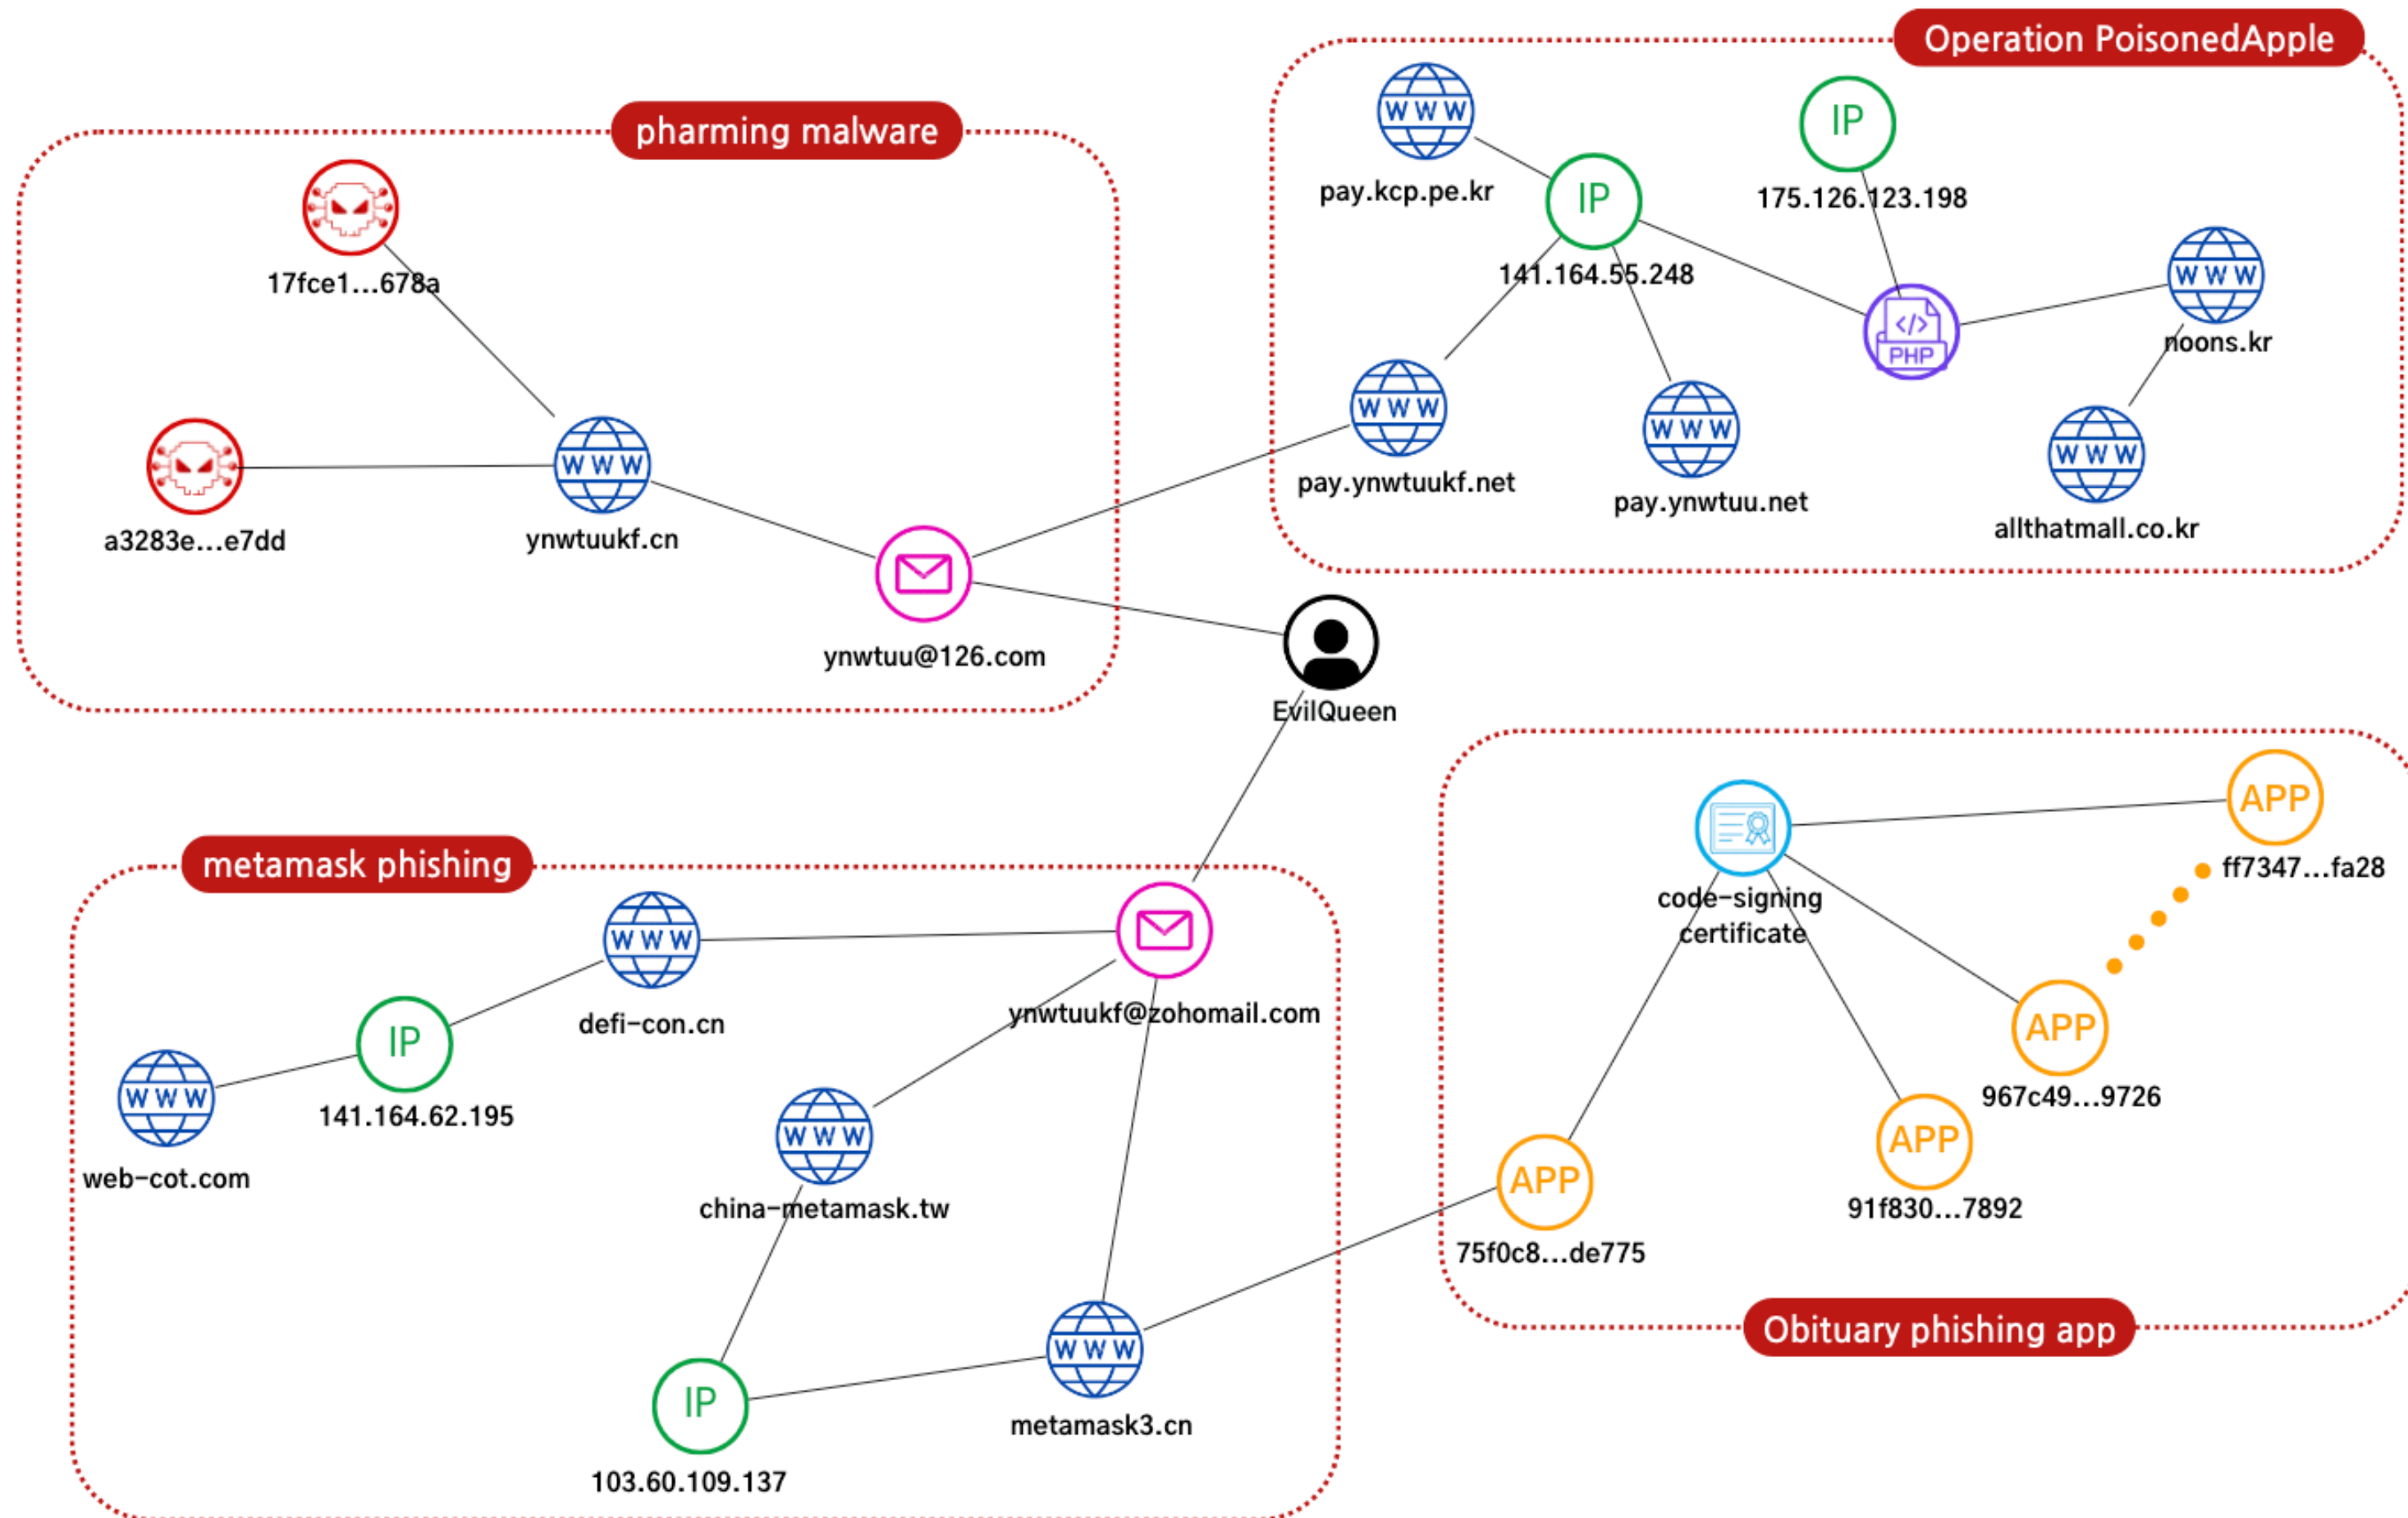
pharming malware

17fce1...678a

a3283e...e7dd

WWW

ynwtuukf.cn

ynwtuu@126.com

Operation PoisonedApple

WWW

pay.kcp.pe.kr

IP

141.164.55.248

IP

175.126.123.198

PHP

WWW

noons.kr

WWW

pay.ynwtuukf.net

WWW

pay.ynwtuu.net

WWW

allthatmall.co.kr

EvilQueen

metamask phishing

WWW

defi-con.cn

ynwtuukf@zohomail.com

IP

141.164.62.195

WWW

web-cot.com

WWW

china-metamask.tw

IP

103.60.109.137

WWW

metamask3.cn

code-signing certificate

APP

ff7347...fa28

APP

967c49...9726

APP

91f830...7892

APP

75f0c8...de775

Obituary phishing app